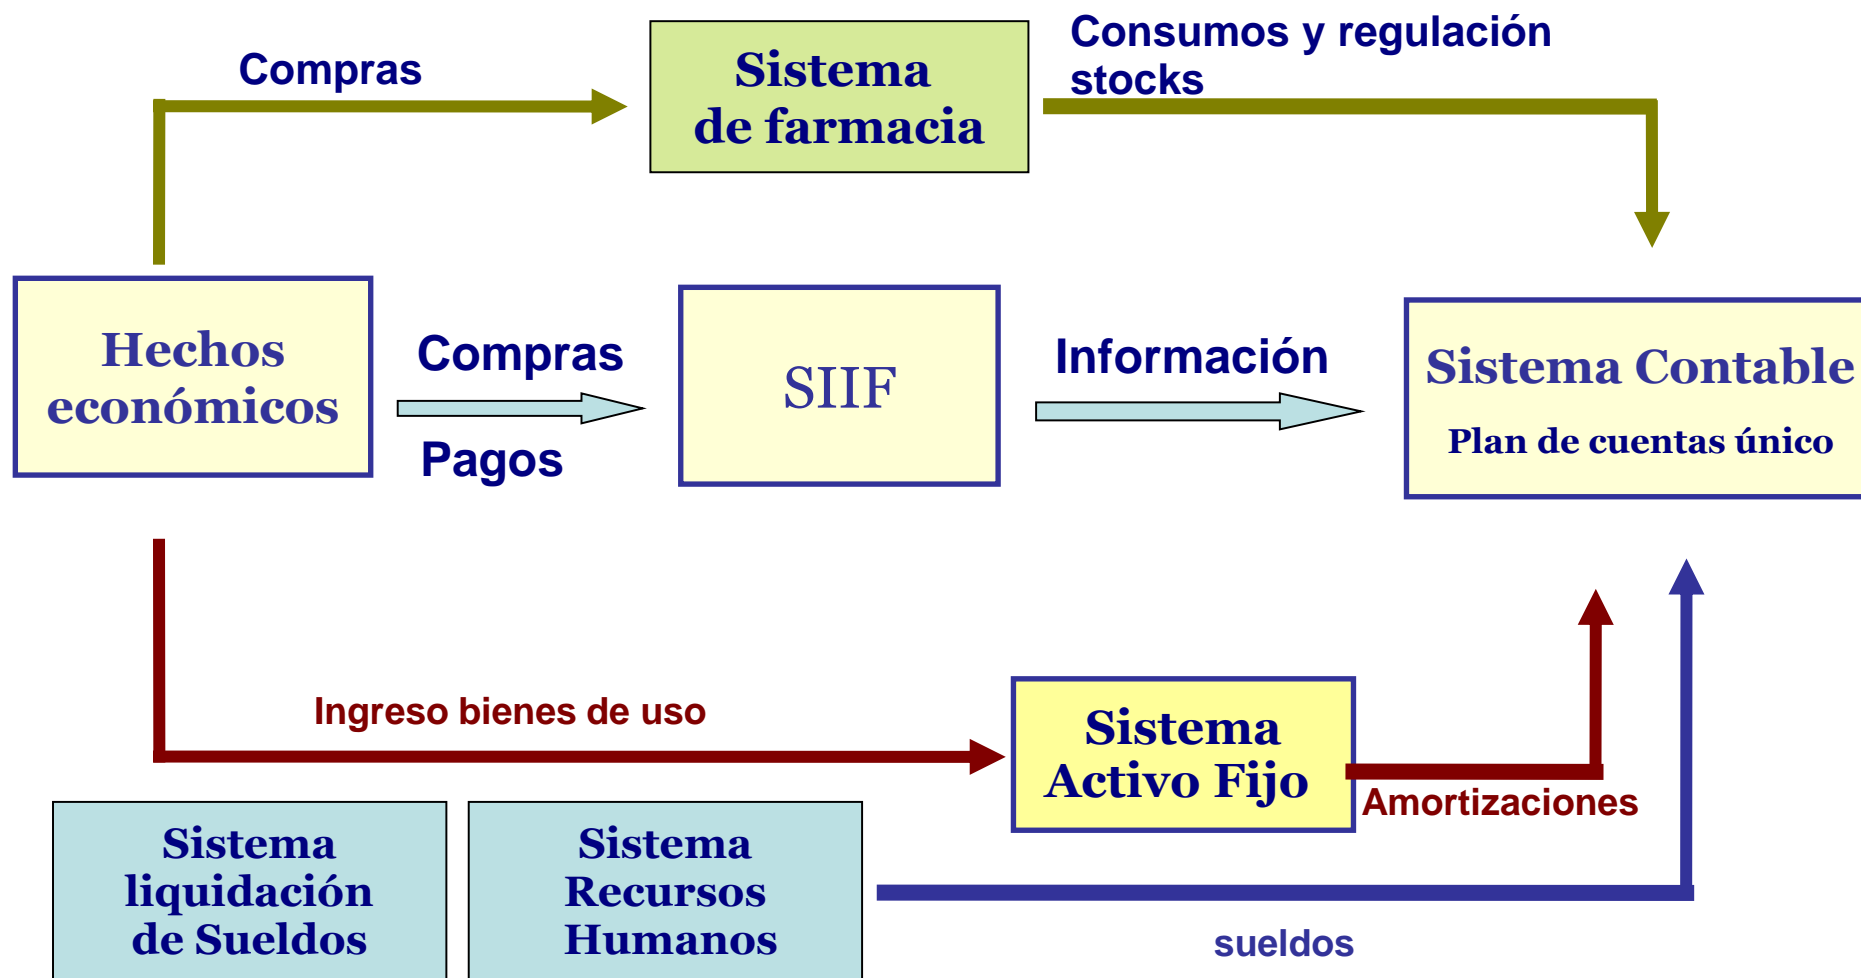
Compras

Sistema de farmacia

Consumos y regulación stocks

Hechos económicos

Compras

Pagos

SIIF

Información

Sistema Contable

Plan de cuentas único

Ingreso bienes de uso

Sistema Activo Fijo

Amortizaciones

Sistema liquidación de Sueldos

Sistema Recursos Humanos

sueldos